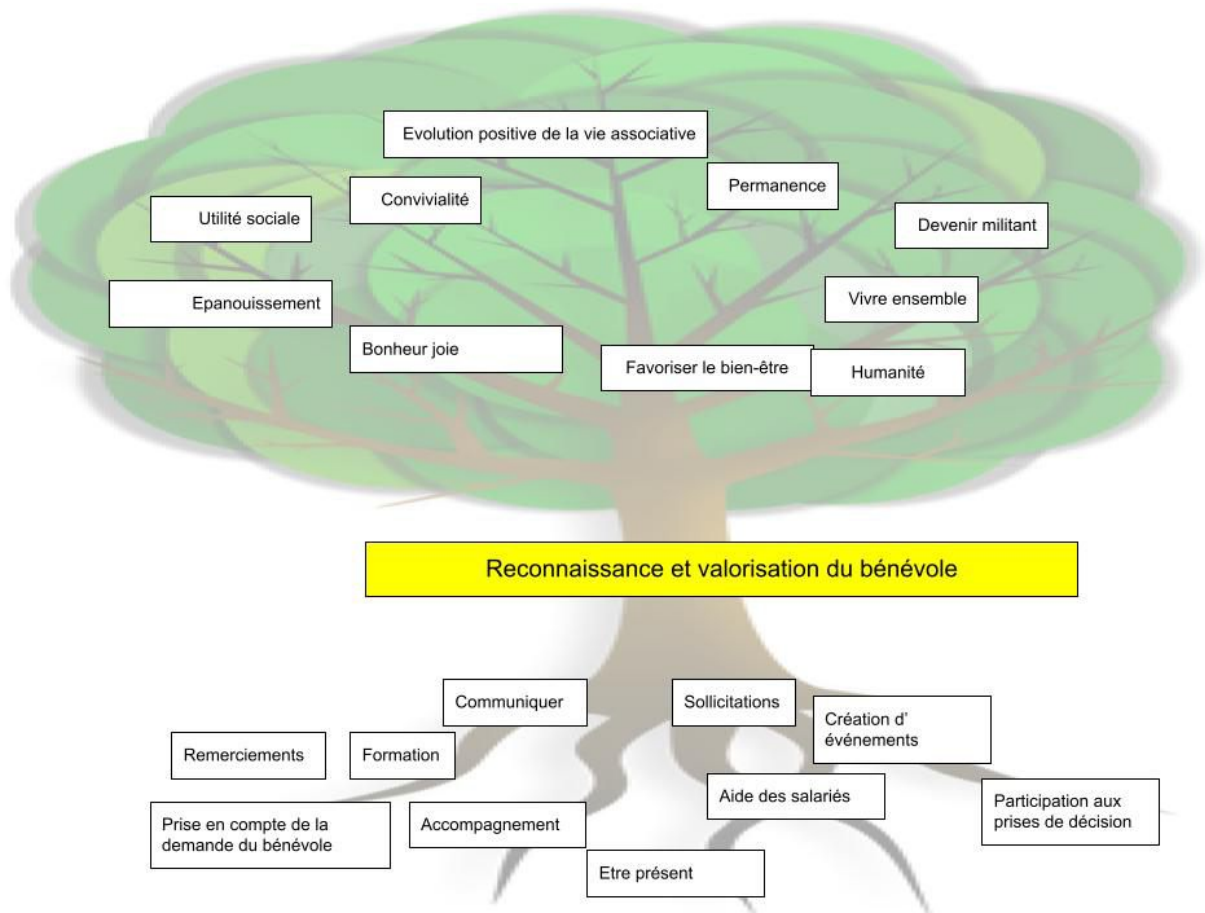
Evolution positive de la vie associative

Convivialité

Permanence

Utilité sociale

Devenir militant

Epanouissement

Vivre ensemble

Bonheur joie

Favoriser le bien-être

Humanité

Reconnaissance et valorisation du bénévole

Communiquer

Sollicitations

Création d' événements

Remerciements

Formation

Aide des salariés

Participation aux prises de décision

Prise en compte de la demande du bénévole

Accompagnement

Etre présent